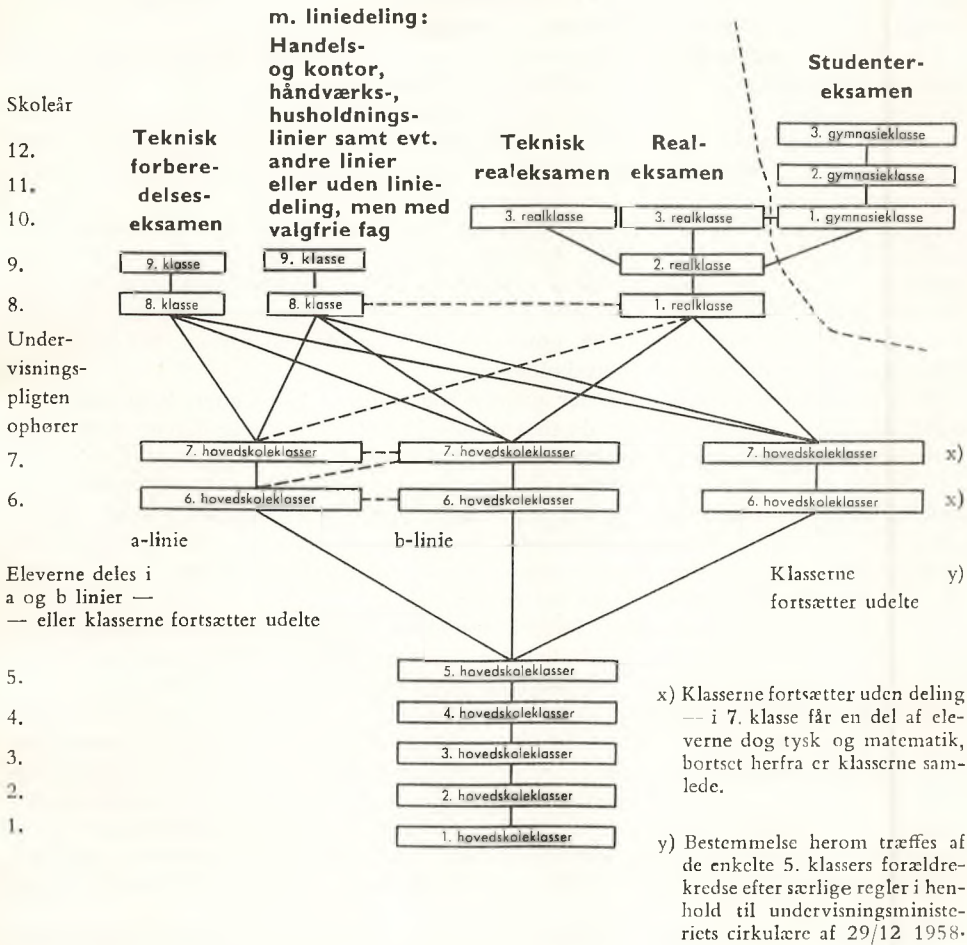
m. liniedeling: Handels- og kontor, håndværks-, husholdnings-linier samt evt. andre linier eller uden liniedeling, men med valgfrie fag

Studentereksamen

Skoleår

12.

11.

10.

9.

8.

Undervisningspligten ophører

7.

6.

Teknisk forberedelseseksamen

Teknisk realeksamen

Realeksamen

3. gymnasieklasse

2. gymnasieklasse

1. gymnasieklasse

3. realklasse

3. realklasse

2. realklasse

1. realklasse

9. klasse

9. klasse

8. klasse

8. klasse

7. hovedskoleklasser

7. hovedskoleklasser

7. hovedskoleklasser

x)

6. hovedskoleklasser

6. hovedskoleklasser

6. hovedskoleklasser

x)

a-linie

b-linie

Eleverne deles i a og b linier — — eller klasserne fortsætter udelte

Klasserne fortsætter udelte

y)

5.

4.

3.

2.

1.

5. hovedskoleklasser

4. hovedskoleklasser

3. hovedskoleklasser

2. hovedskoleklasser

1. hovedskoleklasser

x) Klasserne fortsætter uden deling — i 7. klasse får en del af eleverne dog tysk og matematik, bortset herfra er klasserne samlede.

y) Bestemmelse herom træffes af de enkelte 5. klassers forældrekredse efter særlige regler i henhold til undervisningsministeriets cirkulære af 29/12 1958.